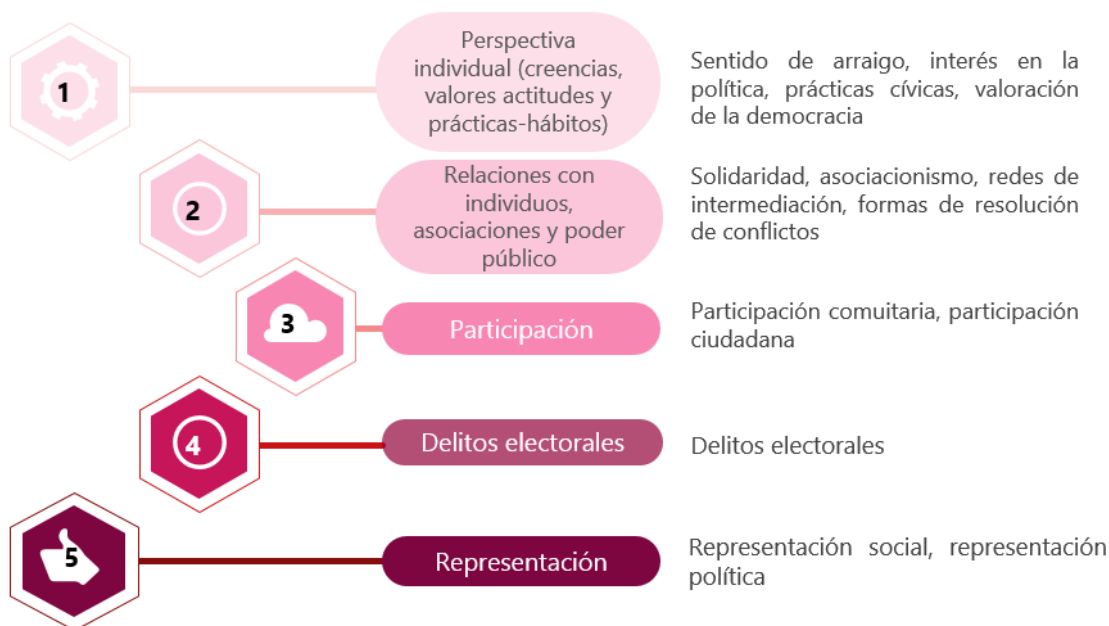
1

Perspectiva individual (creencias, valores actitudes y prácticas-hábitos)

Sentido de arraigo, interés en la política, prácticas cívicas, valoración de la democracia

2

Relaciones con individuos, asociaciones y poder público

Solidaridad, asociacionismo, redes de intermediación, formas de resolución de conflictos

3

Participación

Participación comuitaria, participación ciudadana

4

Delitos electorales

Delitos electorales

5

Representación

Representación social, representación política